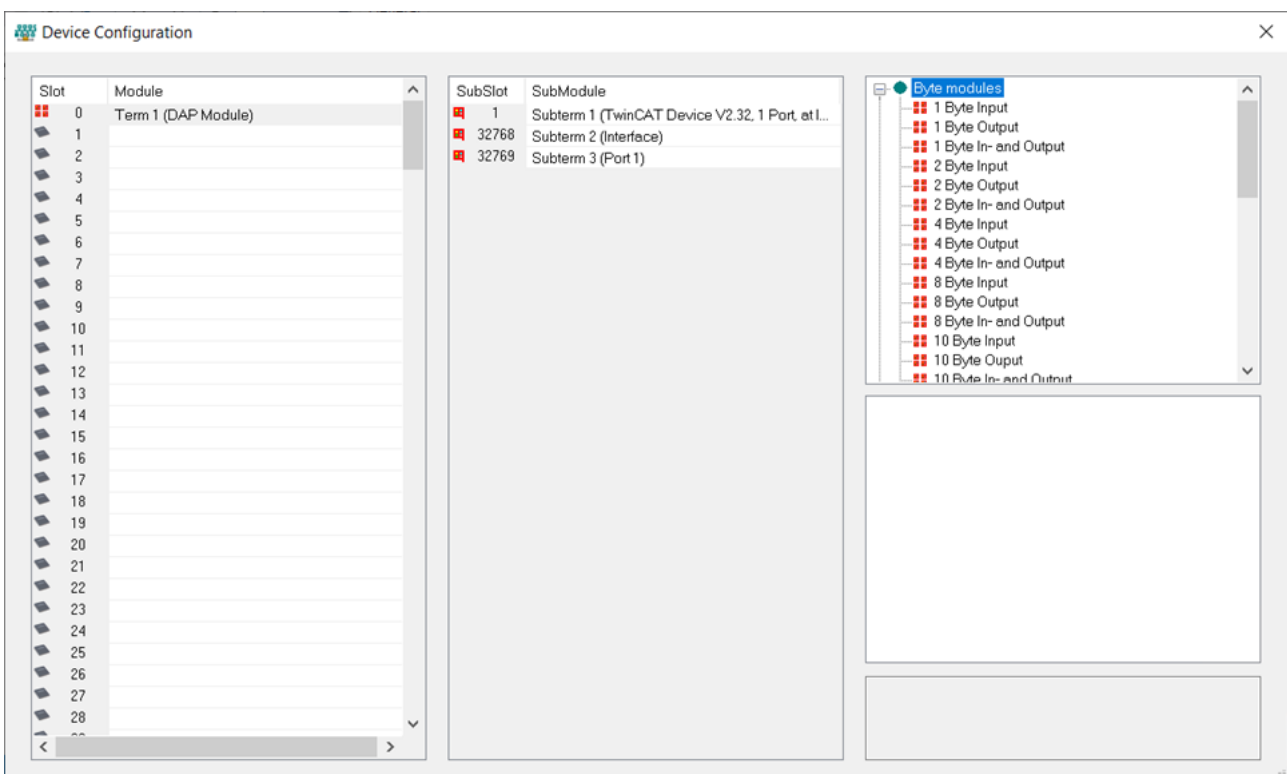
Device Configuration

| Slot | Module |
|---|---|
| 0 | Term 1 (DAP Module) |
| 1 | |
| 2 | |
| 3 | |
| 4 | |
| 5 | |
| 6 | |
| 7 | |
| 8 | |
| 9 | |
| 10 | |
| 11 | |
| 12 | |
| 13 | |
| 14 | |
| 15 | |
| 16 | |
| 17 | |
| 18 | |
| 19 | |
| 20 | |
| 21 | |
| 22 | |
| 23 | |
| 24 | |
| 25 | |
| 26 | |
| 27 | |
| 28 | |

| SubSlot | SubModule |
|---|---|
| 1 | Subterm 1 (TwinCAT Device V2.32, 1 Port, at I... |
| 32768 | Subterm 2 (Interface) |
| 32769 | Subterm 3 (Port 1) |

Byte modules
1 Byte Input
1 Byte Output
1 Byte In- and Output
2 Byte Input
2 Byte Output
2 Byte In- and Output
4 Byte Input
4 Byte Output
4 Byte In- and Output
8 Byte Input
8 Byte Output
8 Byte In- and Output
10 Byte Input
10 Byte Ouput
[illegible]